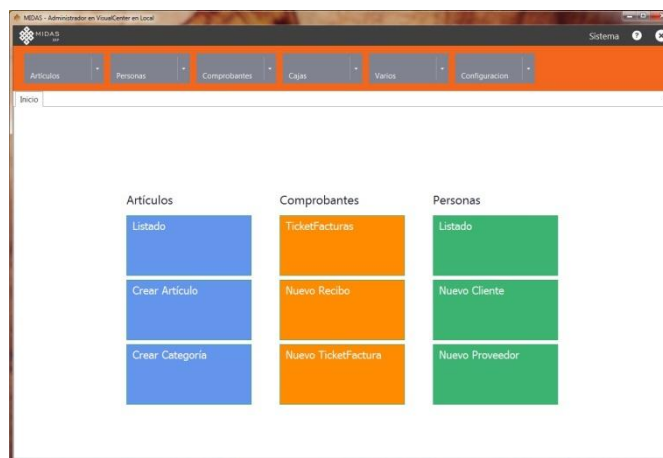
MIDAS - Administrador en VisualCenter en Local

MIDAS

Sistema

Artículos

Personas

Comprobantes

Cajas

Varios

Configuracion

Inicio

Artículos

Listado

Crear Artículo

Crear Categoría

Comprobantes

TicketFacturas

Nuevo Recibo

Nuevo TicketFactura

Personas

Listado

Nuevo Cliente

Nuevo Proveedor